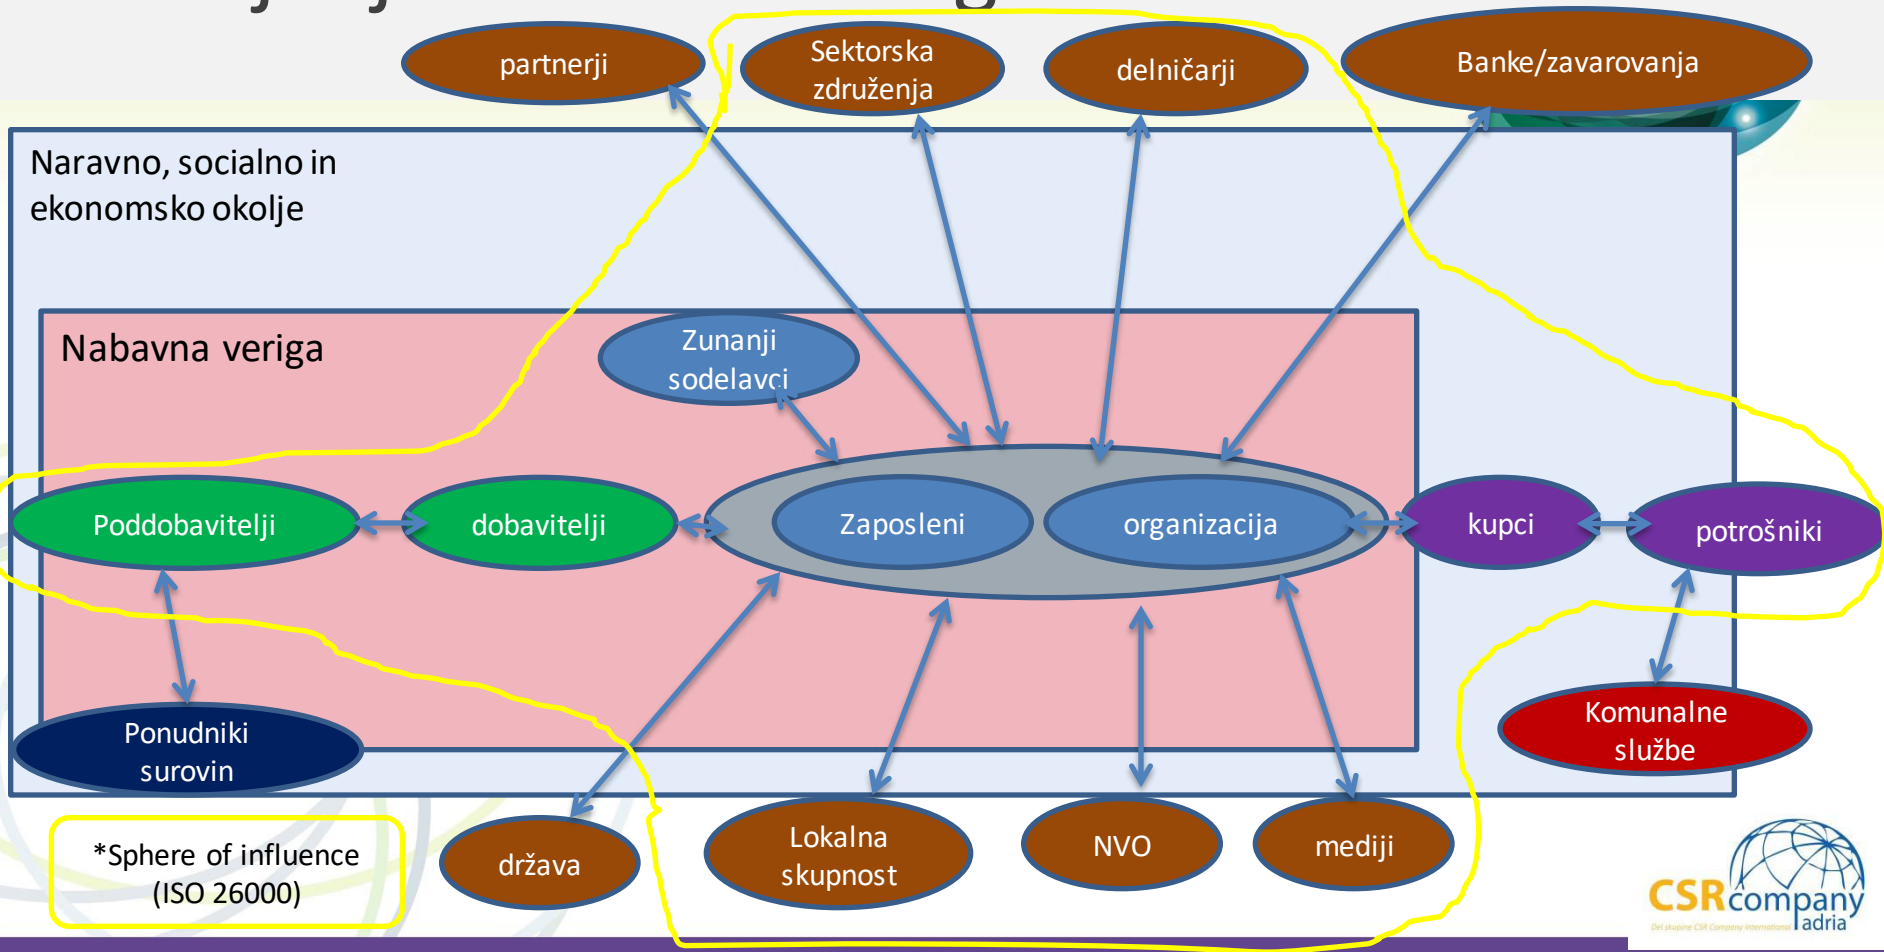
partnerji

Sektorska združenja

delničarji

Banke/zavarovanja

Naravno, socialno in ekonomsko okolje

Nabavna veriga

Zunanji sodelavci

Poddobavitelji

dobavitelji

Zaposleni

organizacija

kupci

potrošniki

Ponudniki surovin

Komunalne službe

*Sphere of influence (ISO 26000)

država

Lokalna skupnost

NVO

mediji

CSR company adria

Del skupine CSR Company International